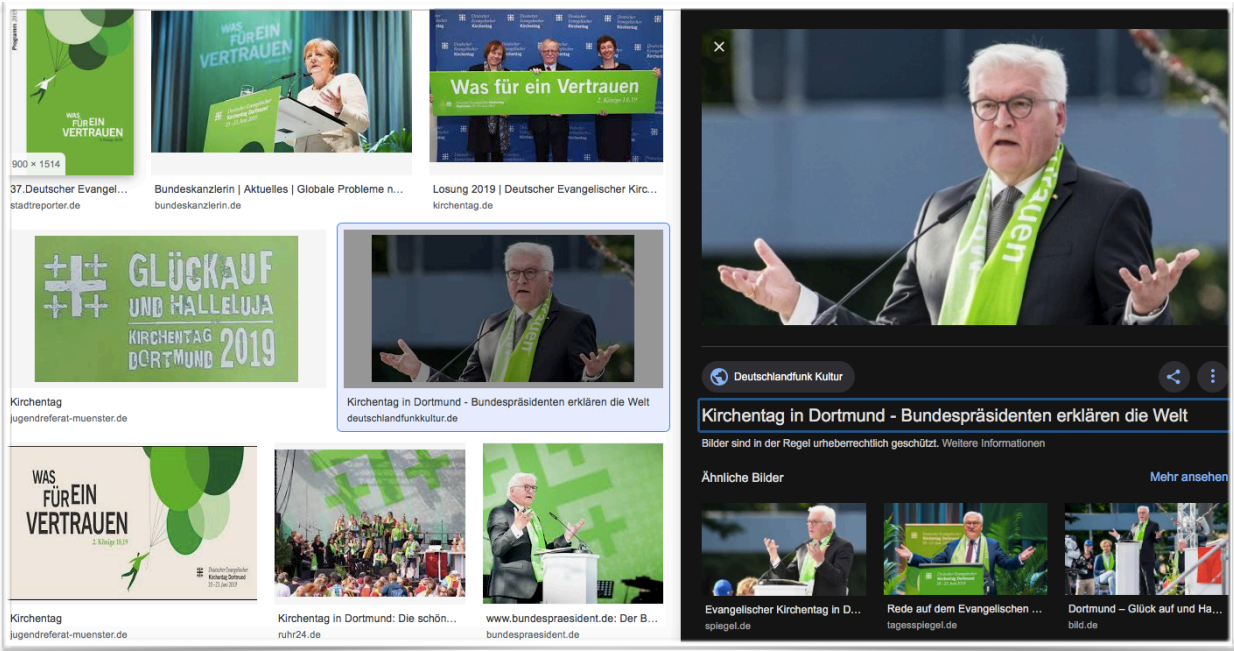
WAS FÜR EIN VERTRAUEN

900 × 1514

37.Deutscher Evangel...
stadtreporter.de

WAS FÜR EIN VERTRAUEN

Bundeskanzlerin | Aktuelles | Globale Probleme n...
bundeskanzlerin.de

Was für ein Vertrauen
2. Könige 18,19

Losung 2019 | Deutscher Evangelischer Kirc...
kirchentag.de

GLÜCKAUF UND HALLELUJA
KIRCHENTAG DORTMUND 2019

Kirchentag
jugendreferat-muenster.de

Kirchentag in Dortmund - Bundespräsidenten erklären die Welt
deutschlandfunkkultur.de

WAS FÜR EIN VERTRAUEN
2. Könige 18,19
Deutscher Evangelischer Kirchentag Dortmund
19.–23. Juni 2019

Kirchentag
jugendreferat-muenster.de

Kirchentag in Dortmund: Die schön...
ruhr24.de

www.bundespraesident.de: Der B...
bundespraesident.de

×

Deutschlandfunk Kultur

Kirchentag in Dortmund - Bundespräsidenten erklären die Welt

Bilder sind in der Regel urheberrechtlich geschützt. Weitere Informationen

Ähnliche Bilder

Mehr ansehen

Evangelischer Kirchentag in D...
spiegel.de

Rede auf dem Evangelischen ...
tagesspiegel.de

Dortmund – Glück auf und Ha...
bild.de